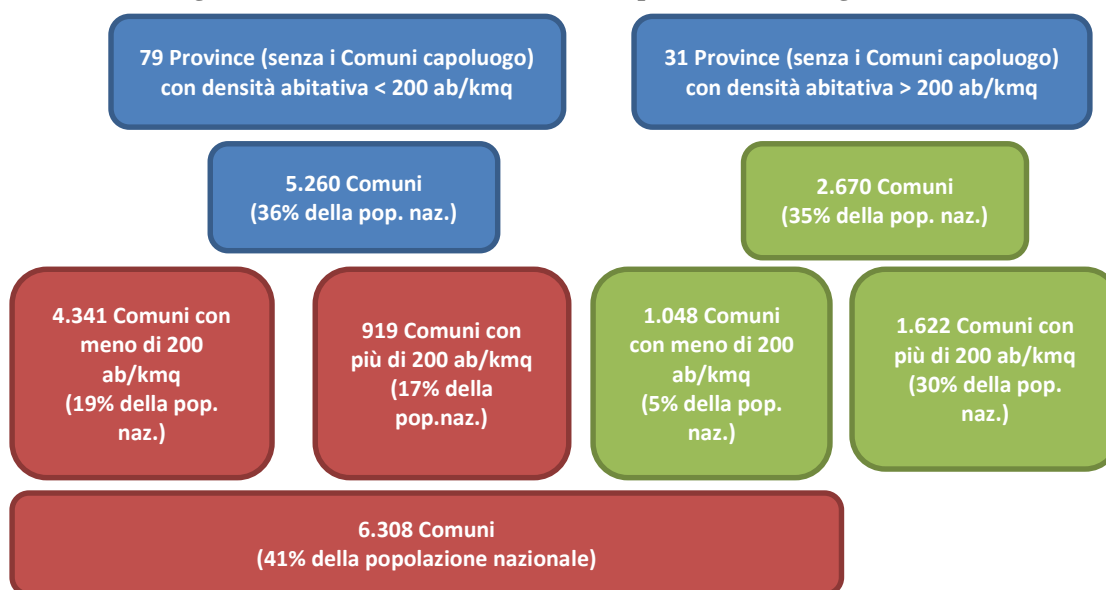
79 Province (senza i Comuni capoluogo) con densità abitativa < 200 ab/kmq

31 Province (senza i Comuni capoluogo) con densità abitativa > 200 ab/kmq

5.260 Comuni (36% della pop. naz.)

2.670 Comuni (35% della pop. naz.)

4.341 Comuni con meno di 200 ab/kmq (19% della pop. naz.)

919 Comuni con più di 200 ab/kmq (17% della pop.naz.)

1.048 Comuni con meno di 200 ab/kmq (5% della pop. naz.)

1.622 Comuni con più di 200 ab/kmq (30% della pop. naz.)

6.308 Comuni (41% della popolazione nazionale)